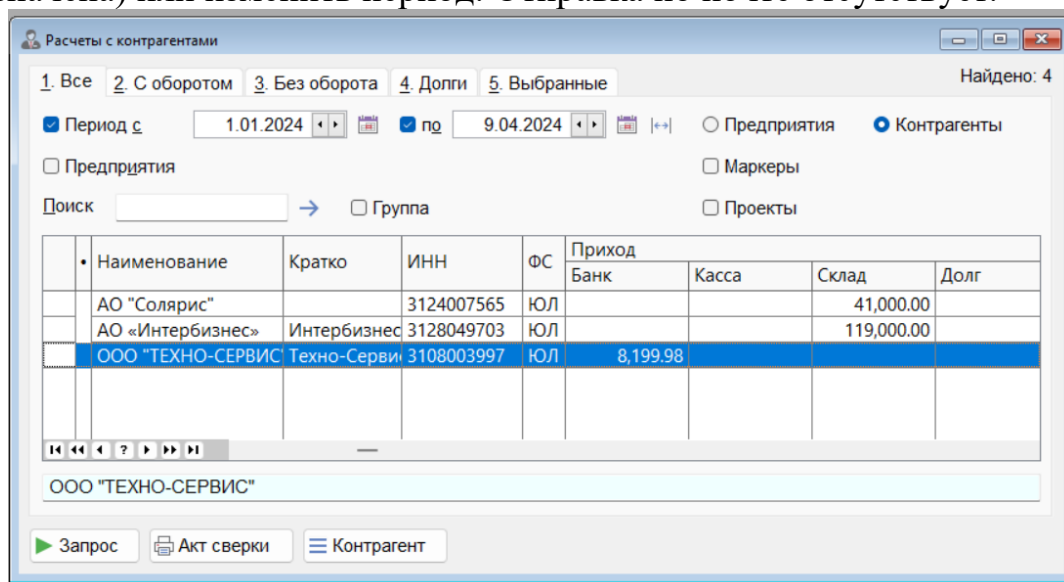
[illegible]

Расчеты с контрагентами

1. Все | 2. С оборотом | 3. Без оборота | 4. Долги | 5. Выбранные

Найдено: 4

Период с 1.01.2024 по 9.04.2024

Предприятия Контрагенты

Предприятия

Маркеры

Поиск → Группа

Проекты

| • | Наименование | Кратко | ИНН | ФС | Приход Банк | Касса | Склад | Долг |
|---|---|---|---|---|---|---|---|---|
| | АО "Солярис" | | 3124007565 | ЮЛ | | | 41,000.00 | |
| | АО «Интербизнес» | Интербизнес | 3128049703 | ЮЛ | | | 119,000.00 | |
| | ООО "ТЕХНО-СЕРВИС | Техно-Серви | 3108003997 | ЮЛ | 8,199.98 | | | |

ООО "ТЕХНО-СЕРВИС"

Запрос | Акт сверки | Контрагент